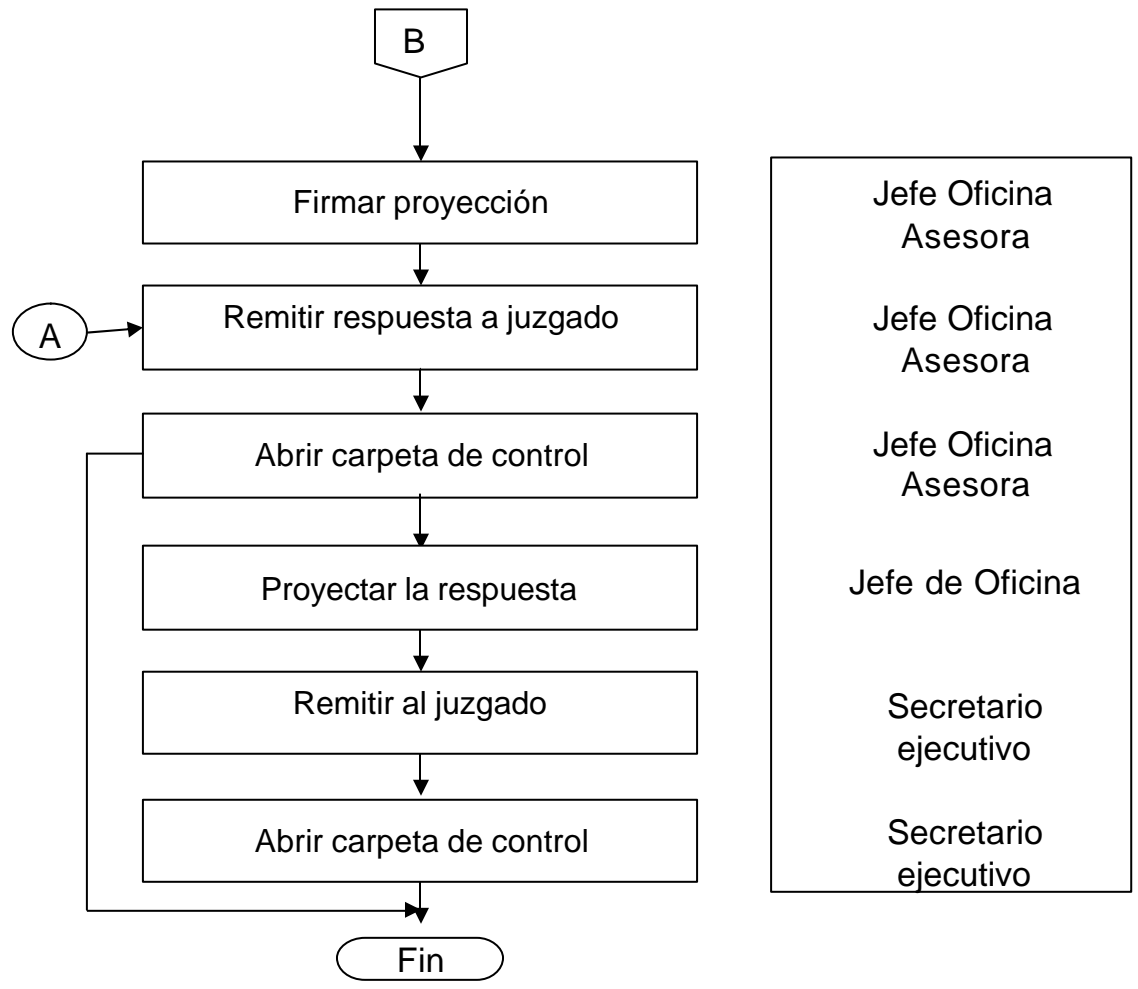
B

Firmar proyección

A

Remitir respuesta a juzgado

Abrir carpeta de control

Proyectar la respuesta

Remitir al juzgado

Abrir carpeta de control

Fin

Jefe Oficina Asesora

Jefe Oficina Asesora

Jefe Oficina Asesora

Jefe de Oficina

Secretario ejecutivo

Secretario ejecutivo